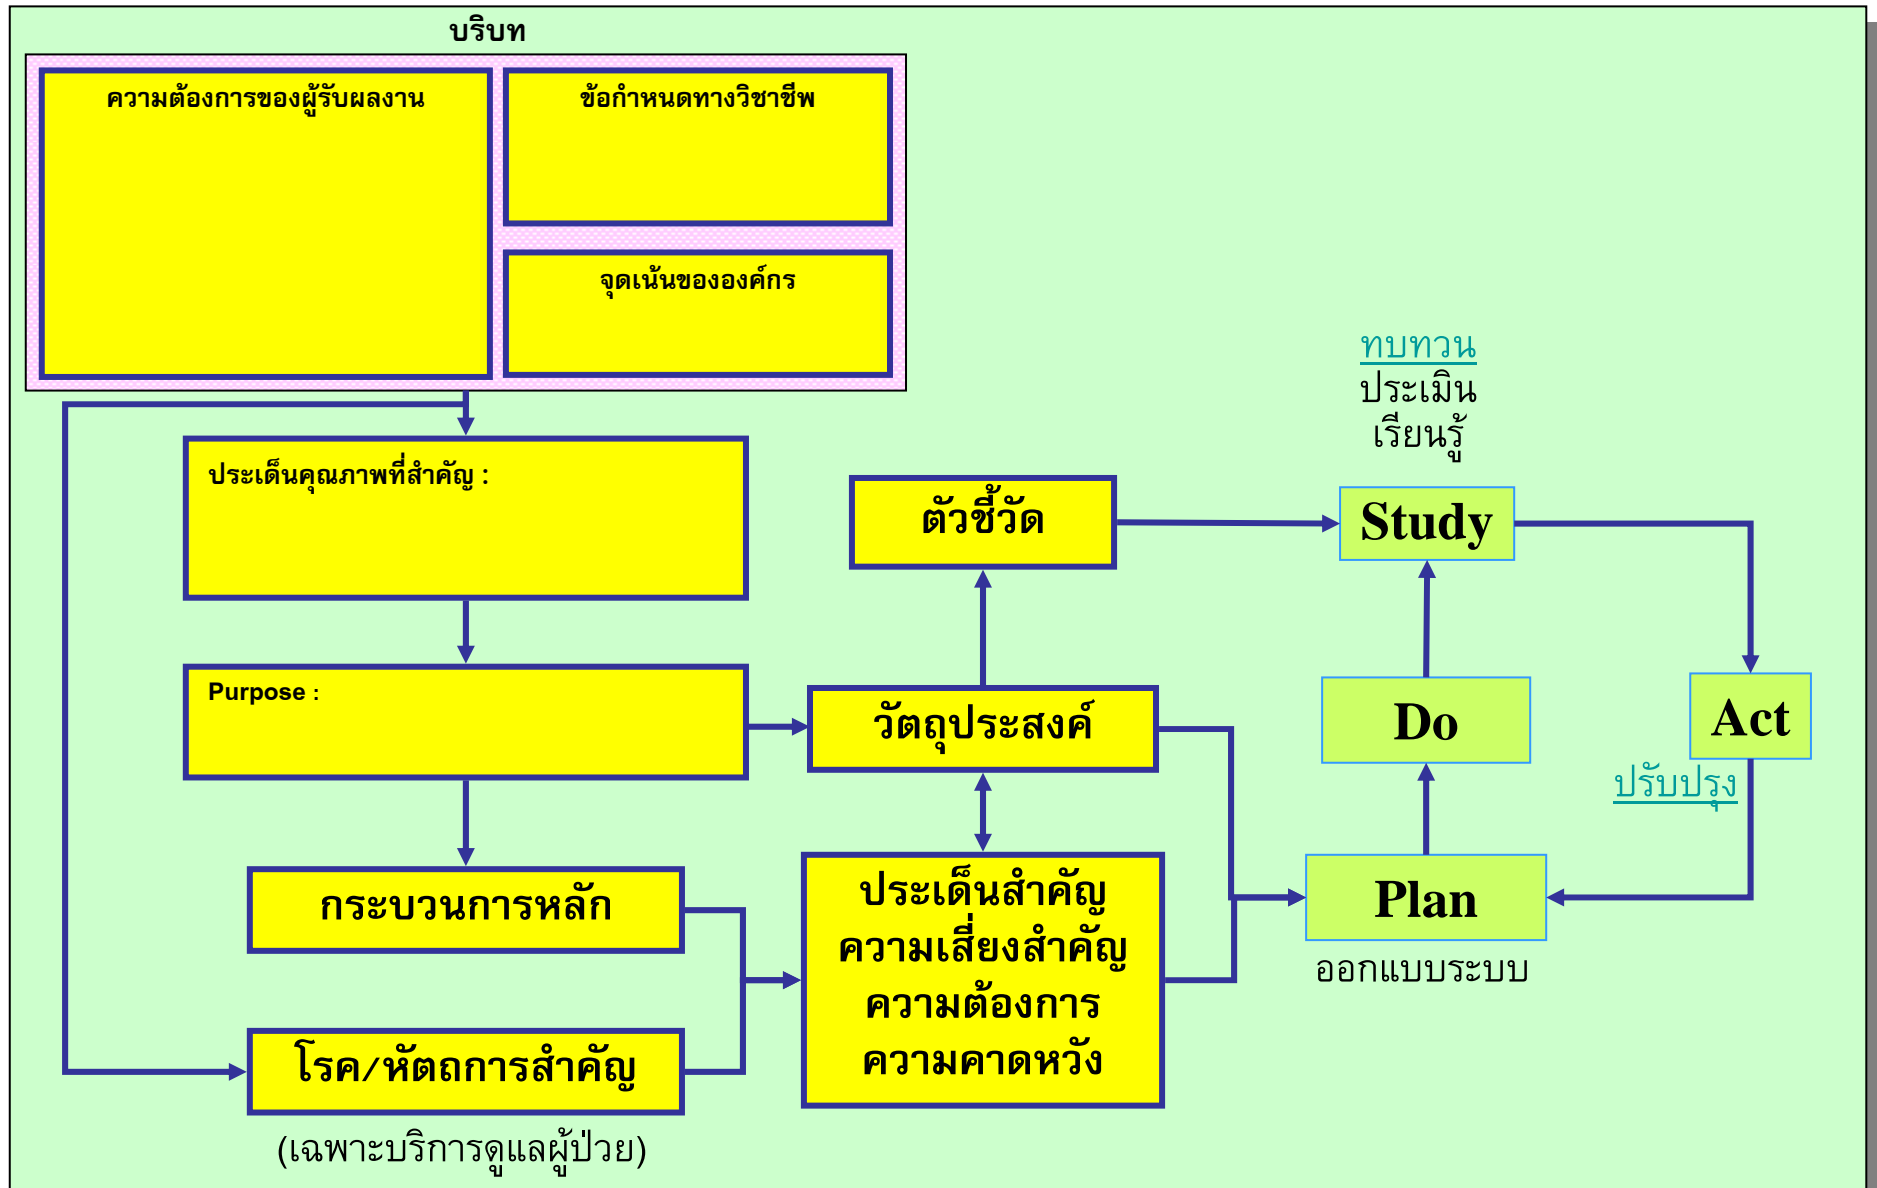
บริบท

ความต้องการของผู้รับผลงาน

ข้อกำหนดทางวิชาชีพ

จุดเน้นขององค์กร

ประเด็นคุณภาพที่สำคัญ :

Purpose :

กระบวนการหลัก

โรค/หัตถการสำคัญ

(เฉพาะบริการดูแลผู้ป่วย)

ตัวชี้วัด

วัตถุประสงค์

ประเด็นสำคัญ
ความเสี่ยงสำคัญ
ความต้องการ
ความคาดหวัง

ทบทวน
ประเมิน
เรียนรู้

Study

Do

Act

ปรับปรุง

Plan

ออกแบบระบบ